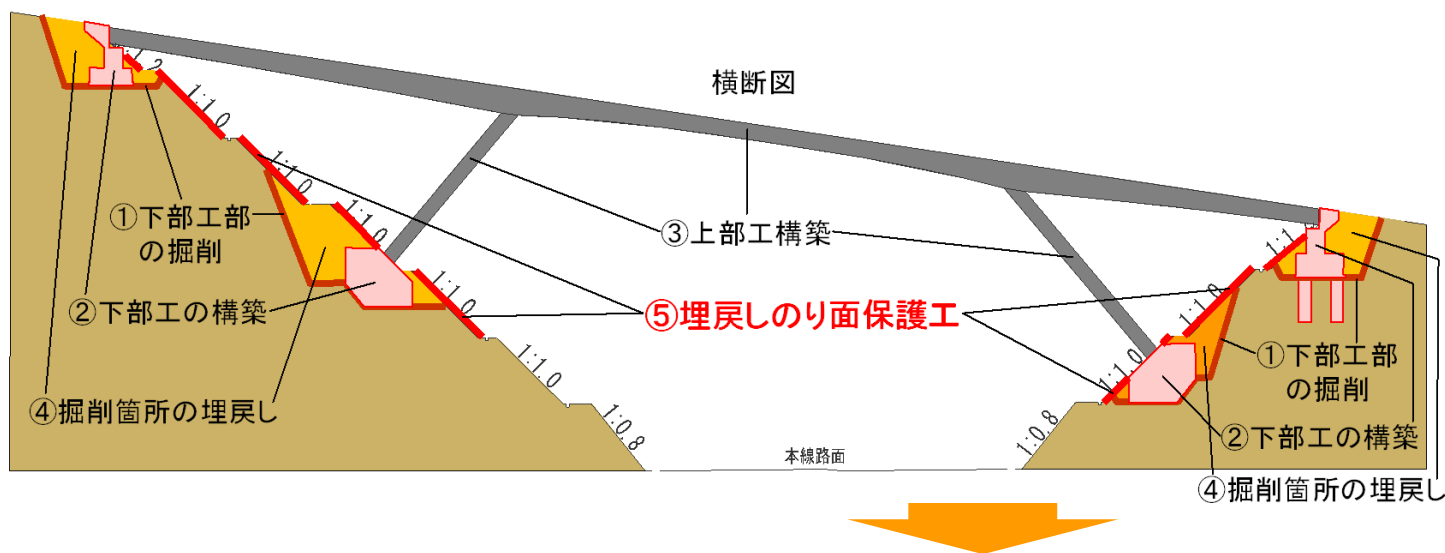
横断図

1:1.2

1:1.0

1:1.0

1:1.0

1:1.0

1:1.0

1:0.8

①下部工部の掘削

②下部工の構築

④掘削箇所の埋戻し

③上部工構築

⑤埋戻しのり面保護工

1:1

1:1.0

1:1.0

1:0.8

①下部工部の掘削

②下部工の構築

④掘削箇所の埋戻し

本線路面